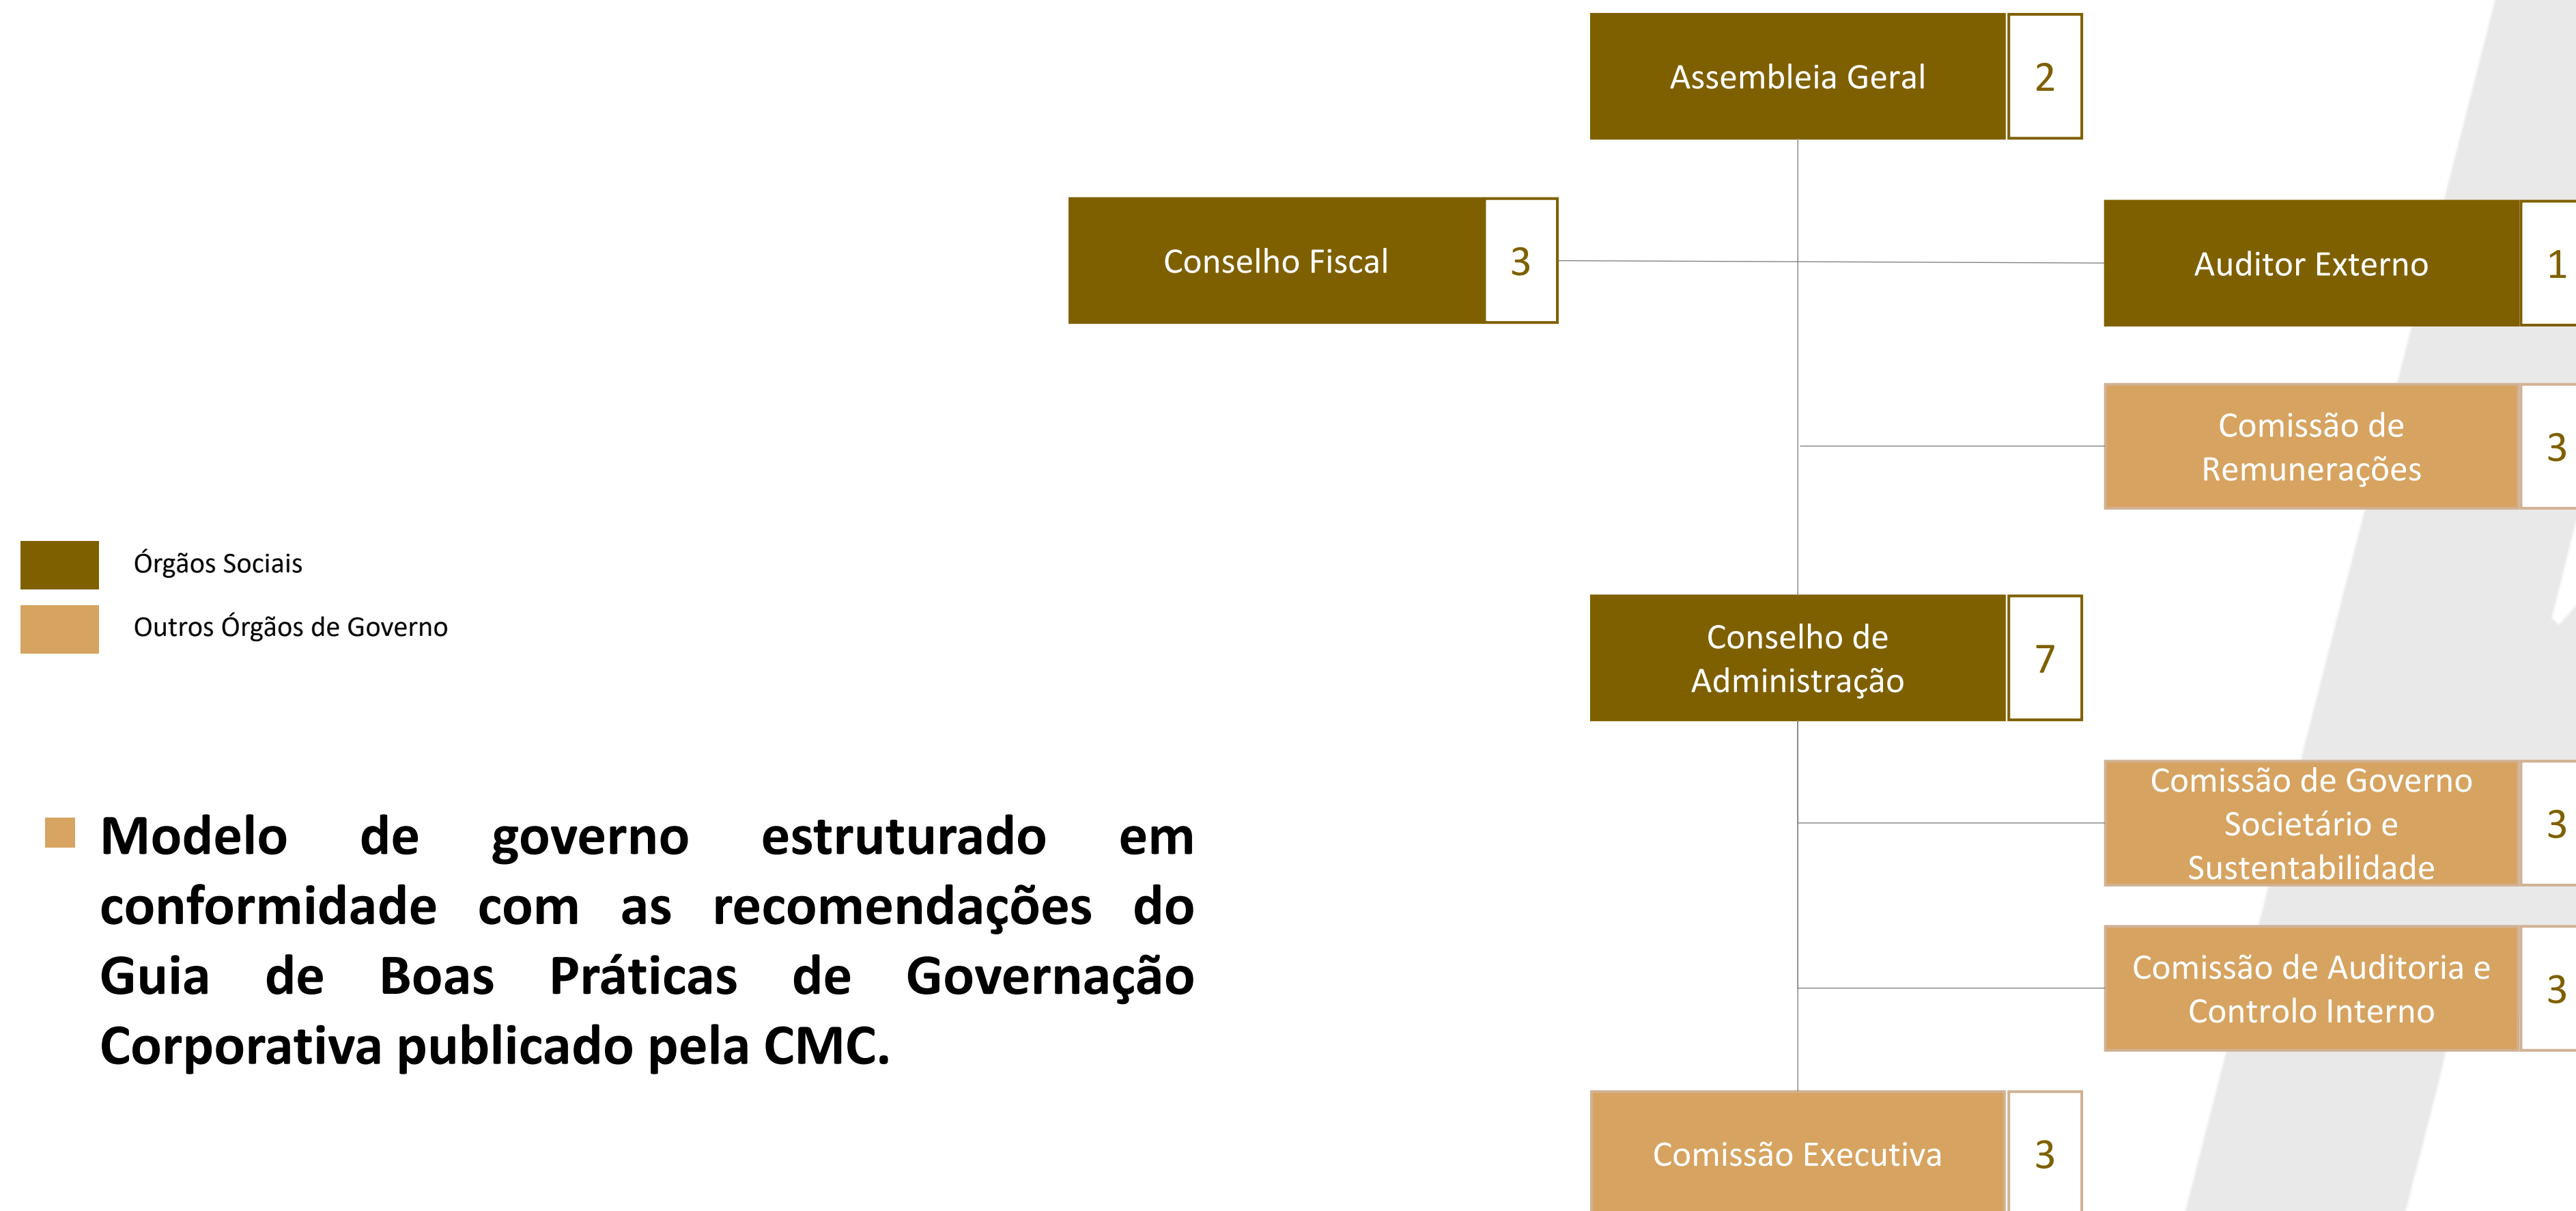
Assembleia Geral 2

Conselho Fiscal 3

Auditor Externo 1

Comissão de Remunerações 3

Órgãos Sociais

Outros Órgãos de Governo

Conselho de Administração 7

Comissão de Governo Societário e Sustentabilidade 3

Comissão de Auditoria e Controlo Interno 3

Comissão Executiva 3

Modelo de governo estruturado em conformidade com as recomendações do Guia de Boas Práticas de Governação Corporativa publicado pela CMC.